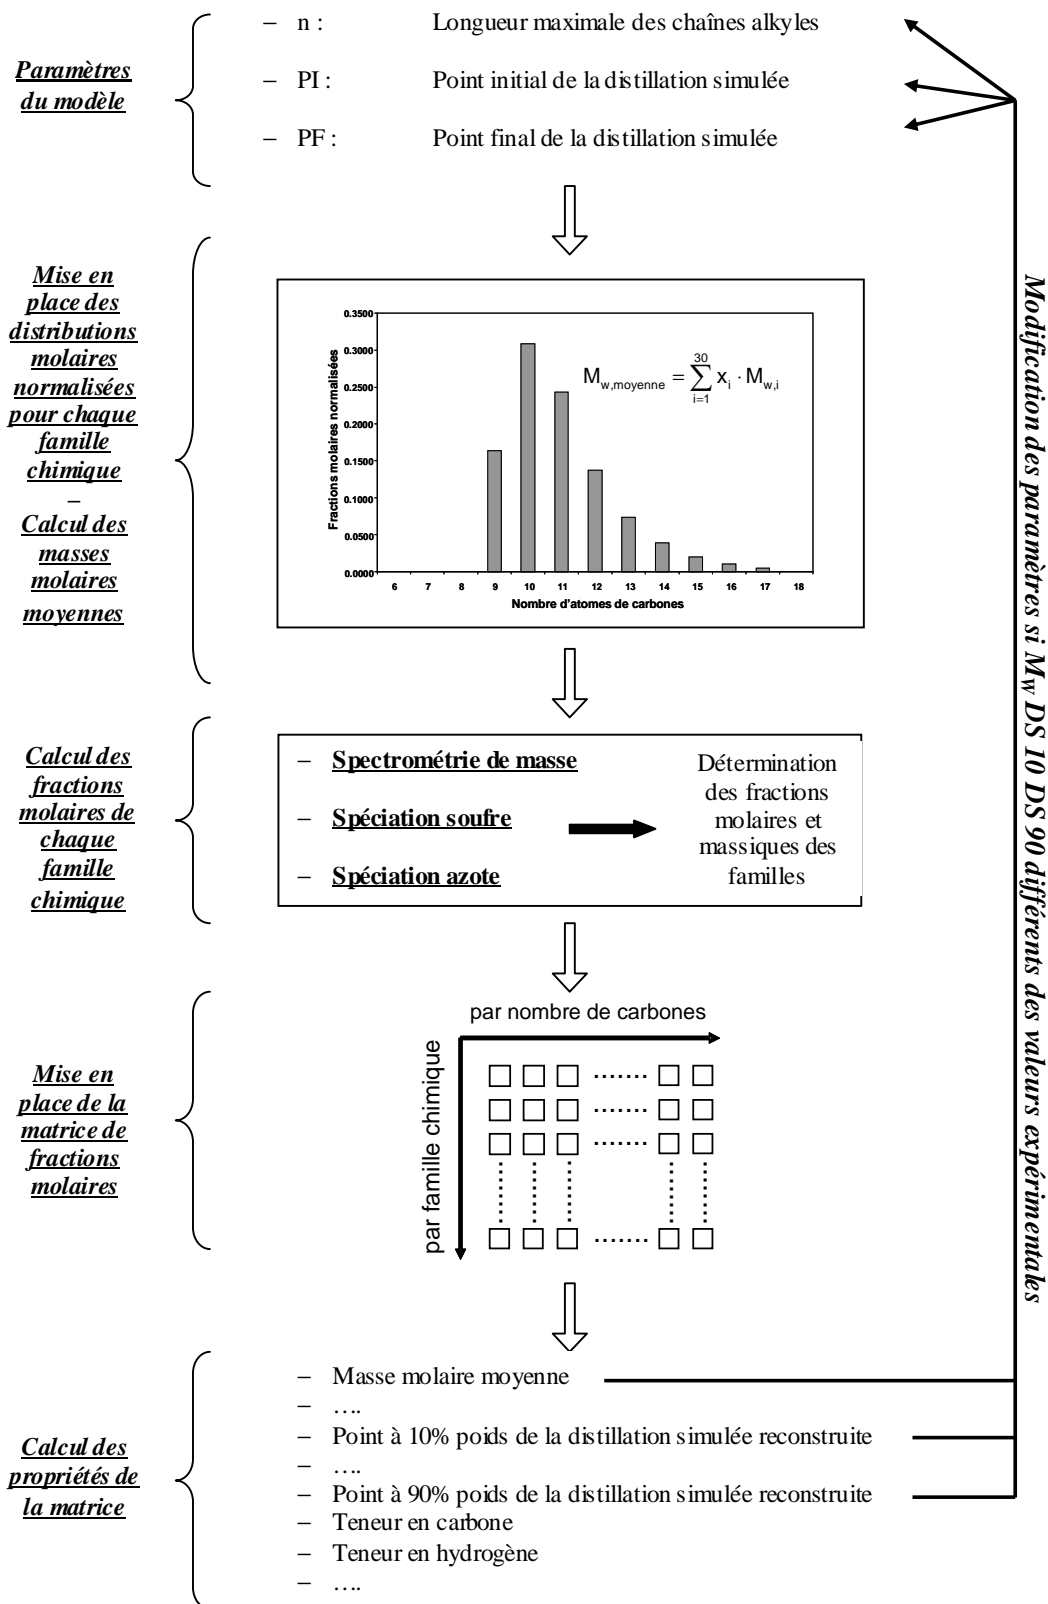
Paramètres du modèle

– n : Longueur maximale des chaînes alkyles

– PI : Point initial de la distillation simulée

– PF : Point final de la distillation simulée

Mise en place des distributions molaires normalisées pour chaque famille chimique – Calcul des masses molaires moyennes

0.3500
0.3000
0.2500
0.2000
0.1500
0.1000
0.0500
0.0000

Fractions molaires normalisées

6 7 8 9 10 11 12 13 14 15 16 17 18

Nombre d'atomes de carbones

$M_{w,moyenne} = \sum_{i=1}^{30} x_i \cdot M_{w,i}$

Calcul des fractions molaires de chaque famille chimique

– Spectrométrie de masse

– Spéciation soufre

– Spéciation azote

Détermination des fractions molaires et massiques des familles

Mise en place de la matrice de fractions molaires

par nombre de carbones

par famille chimique

Calcul des propriétés de la matrice

– Masse molaire moyenne
– ….
– Point à 10% poids de la distillation simulée reconstruite
– ….
– Point à 90% poids de la distillation simulée reconstruite
– Teneur en carbone
– Teneur en hydrogène
– ….

Modification des paramètres si $M_W$ DS 10 DS 90 différents des valeurs expérimentales